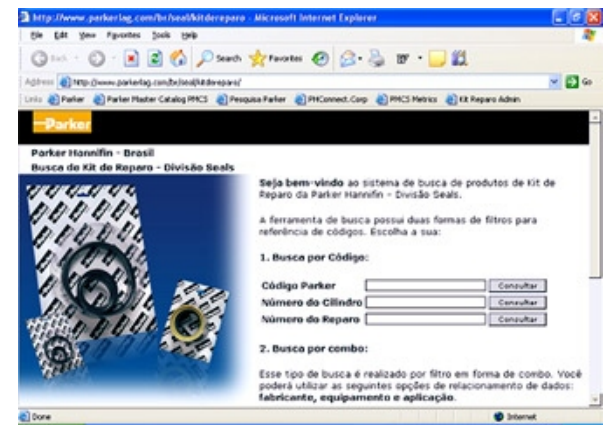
http://www.parkerlag.com/br/seal/kitdereparo - Microsoft Internet Explorer

File Edit View Favorites Tools Help

Back Search Favorites

Address http://www.parkerlag.com/br/seal/kitdereparo/ Go

Links Parker Parker Master Catalog PMCS Pesquisa Parker PHConnect.Corp PMCS Metrics Kit Reparo Admin

Parker

Parker Hannifin - Brasil
Busca de Kit de Reparo - Divisão Seals

**Seja bem-vindo** ao sistema de busca de produtos de Kit de Reparo da Parker Hannifin - Divisão Seals.

A ferramenta de busca possui duas formas de filtros para referência de códigos. Escolha a sua:

**1. Busca por Código:**

Código Parker Consultar
Número do Cilindro Consultar
Número do Reparo Consultar

**2. Busca por combo:**

Esse tipo de busca é realizado por filtro em forma de combo. Você poderá utilizar as seguintes opções de relacionamento de dados: **fabricante, equipamento e aplicação**.

Done Internet